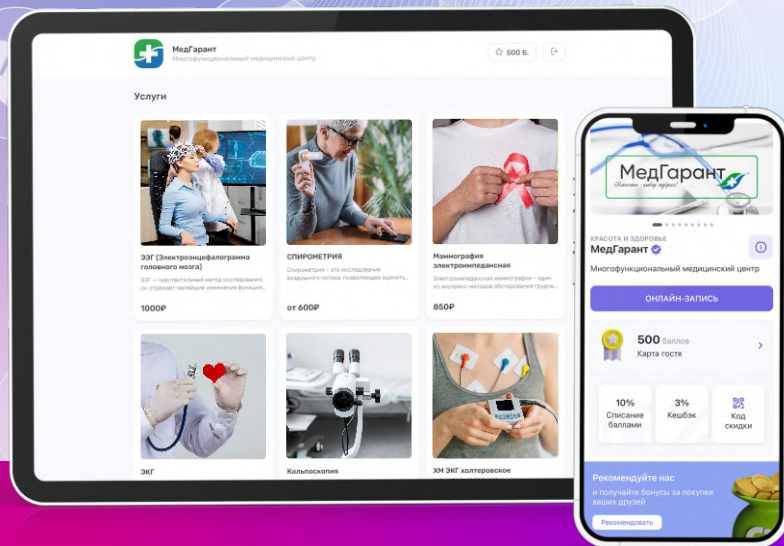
МедГарант
Многофункциональный медицинский центр

500 Б.

Услуги

ЭЭГ (Электроэнцефалограмма головного мозга)
ЭЭГ – чувствительный метод исследования, он отражает малейшие изменения функци...
1000₽

СПИРОМЕТРИЯ
Спирометрия – это исследование воздушного потока, позволяющее оценить...
от 600₽

Маммография электроимпедансная
Электроимпедансная маммография – один из экспресс-методов обследования грудн...
850₽

ЭКГ

Кольпоскопия

ХМ ЭКГ холтеровское
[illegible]

МедГарант
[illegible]

КРАСОТА И ЗДОРОВЬЕ
МедГарант
Многофункциональный медицинский центр

ОНЛАЙН-ЗАПИСЬ

500 баллов
Карта гостя

10%
Списание баллами

3%
Кешбэк

Код скидки

Рекомендуйте нас
и получайте бонусы за покупки ваших друзей
Рекомендовать